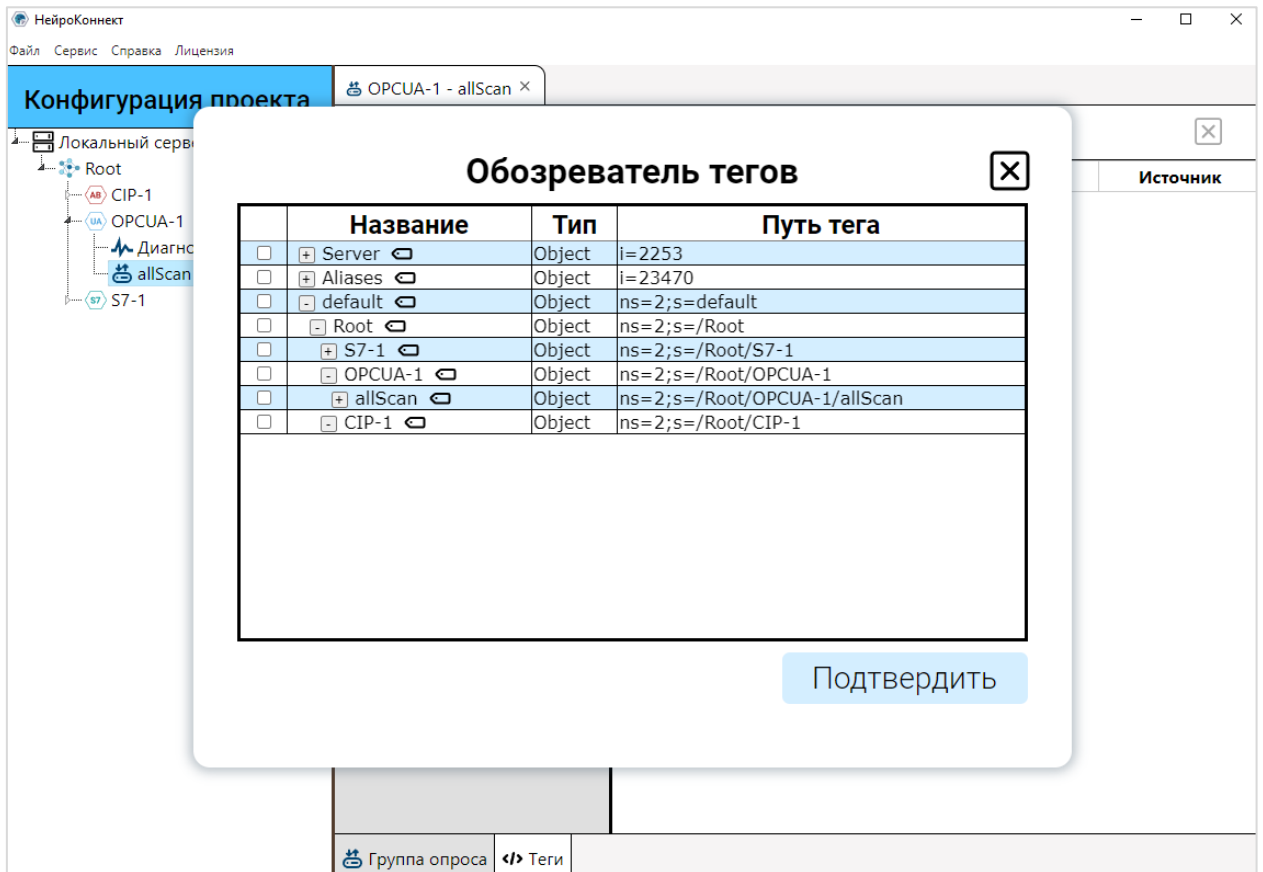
НейроКоннект

Файл Сервис Справка Лицензия

Конфигурация проекта

OPCUA-1 - allScan ×

Локальный серве
Root
AB CIP-1
UA OPCUA-1
Диагнс
allScan
S7 S7-1

Источник

Обозреватель тегов

| | Название | Тип | Путь тега |
|---|---|---|---|
| ☐ | + Server | Object | i=2253 |
| ☐ | + Aliases | Object | i=23470 |
| ☐ | - default | Object | ns=2;s=default |
| ☐ | - Root | Object | ns=2;s=/Root |
| ☐ | + S7-1 | Object | ns=2;s=/Root/S7-1 |
| ☐ | - OPCUA-1 | Object | ns=2;s=/Root/OPCUA-1 |
| ☐ | + allScan | Object | ns=2;s=/Root/OPCUA-1/allScan |
| ☐ | - CIP-1 | Object | ns=2;s=/Root/CIP-1 |

Подтвердить

Группа опроса </> Теги